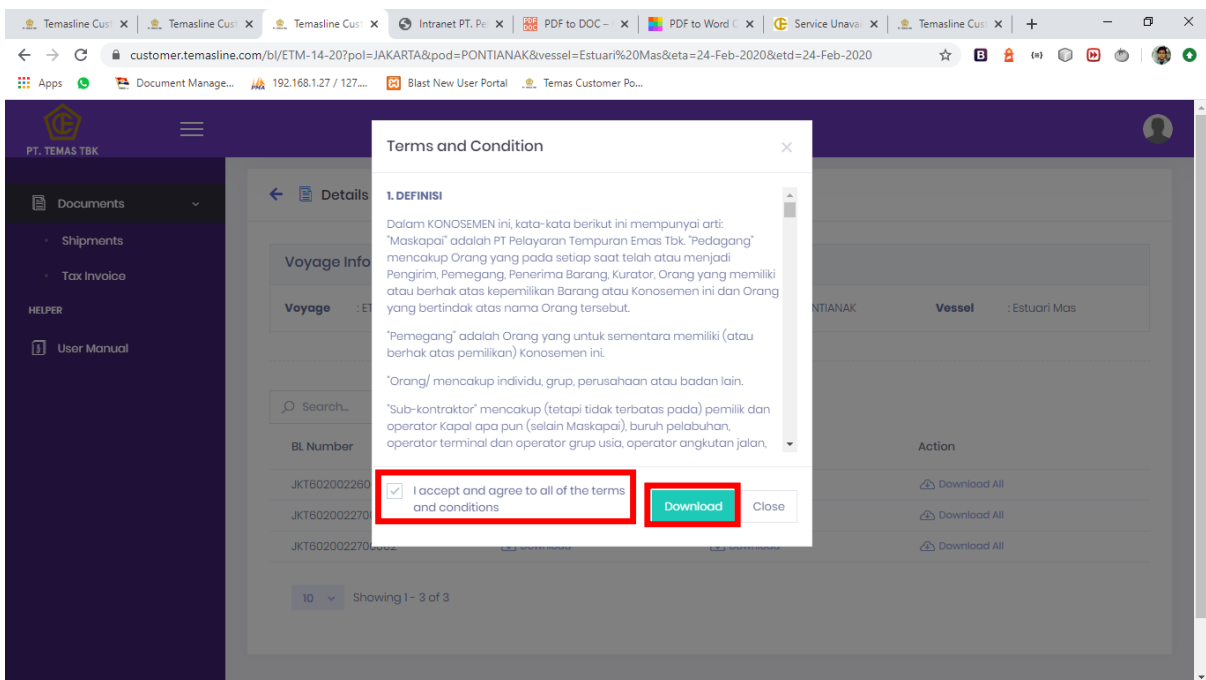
Temasline Cust × | Temasline Cust × | Temasline Cust × | Intranet PT. Pe × | PDF to DOC – × | PDF to Word C × | Service Unava × | Temasline Cust × | +

customer.temasline.com/bl/ETM-14-20?pol=JAKARTA&pod=PONTIANAK&vessel=Estuari%20Mas&eta=24-Feb-2020&etd=24-Feb-2020

Apps | Document Manage... | 192.168.1.27 / 127.... | Blast New User Portal | Temas Customer Po...

PT. TEMAS TBK

Documents
Shipments
Tax Invoice
HELPER
User Manual

Details

Voyage Info

Voyage : ET

NTIANAK

Vessel : Estuari Mas

Search...

BL Number

JKT602002260
JKT60200227
JKT6020022700002

Action
Download All
Download All
Download All

10 Showing 1 - 3 of 3

Terms and Condition

1. DEFINISI

Dalam KONOSEMEN ini, kata-kata berikut ini mempunyai arti: "Maskapai" adalah PT Pelayaran Tempuran Emas Tbk. "Pedagang" mencakup Orang yang pada setiap saat telah atau menjadi Pengirim, Pemegang, Penerima Barang, Kurator, Orang yang memiliki atau berhak atas kepemilikan Barang atau Konosemen ini dan Orang yang bertindak atas nama Orang tersebut.

"Pemegang" adalah Orang yang untuk sementara memiliki (atau berhak atas pemilikan) Konosemen ini.

"Orang/ mencakup individu, grup, perusahaan atau badan lain.

"Sub-kontraktor" mencakup (tetapi tidak terbatas pada) pemilik dan operator Kapal apa pun (selain Maskapai), buruh pelabuhan, operator terminal dan operator grup usia, operator angkutan jalan,

I accept and agree to all of the terms and conditions

Download
Close